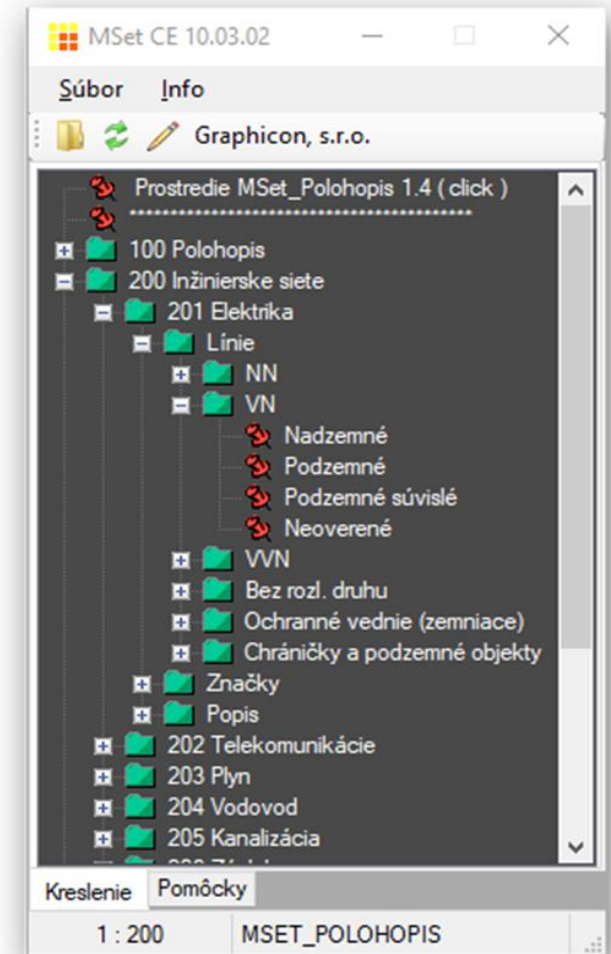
MSet CE 10.03.02

Súbor Info

Graphicon, s.r.o.

Prostredie MSet_Polohopis 1.4 ( click )
\*\*\*\*\*\*\*\*\*\*\*\*\*\*\*\*\*\*\*\*\*\*\*\*\*\*\*\*\*\*\*\*\*\*\*\*\*\*\*\*\*
100 Polohopis
200 Inžinierske siete
201 Elektrika
Línie
NN
VN
Nadzemné
Podzemné
Podzemné súvislé
Neoverené
VVN
Bez rozl. druhu
Ochranné vednie (zemniace)
Chráničky a podzemné objekty
Značky
Popis
202 Telekomunikácie
203 Plyn
204 Vodovod
205 Kanalizácia
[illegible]

Kreslenie Pomôcky

1 : 200 MSET_POLOHOPIS